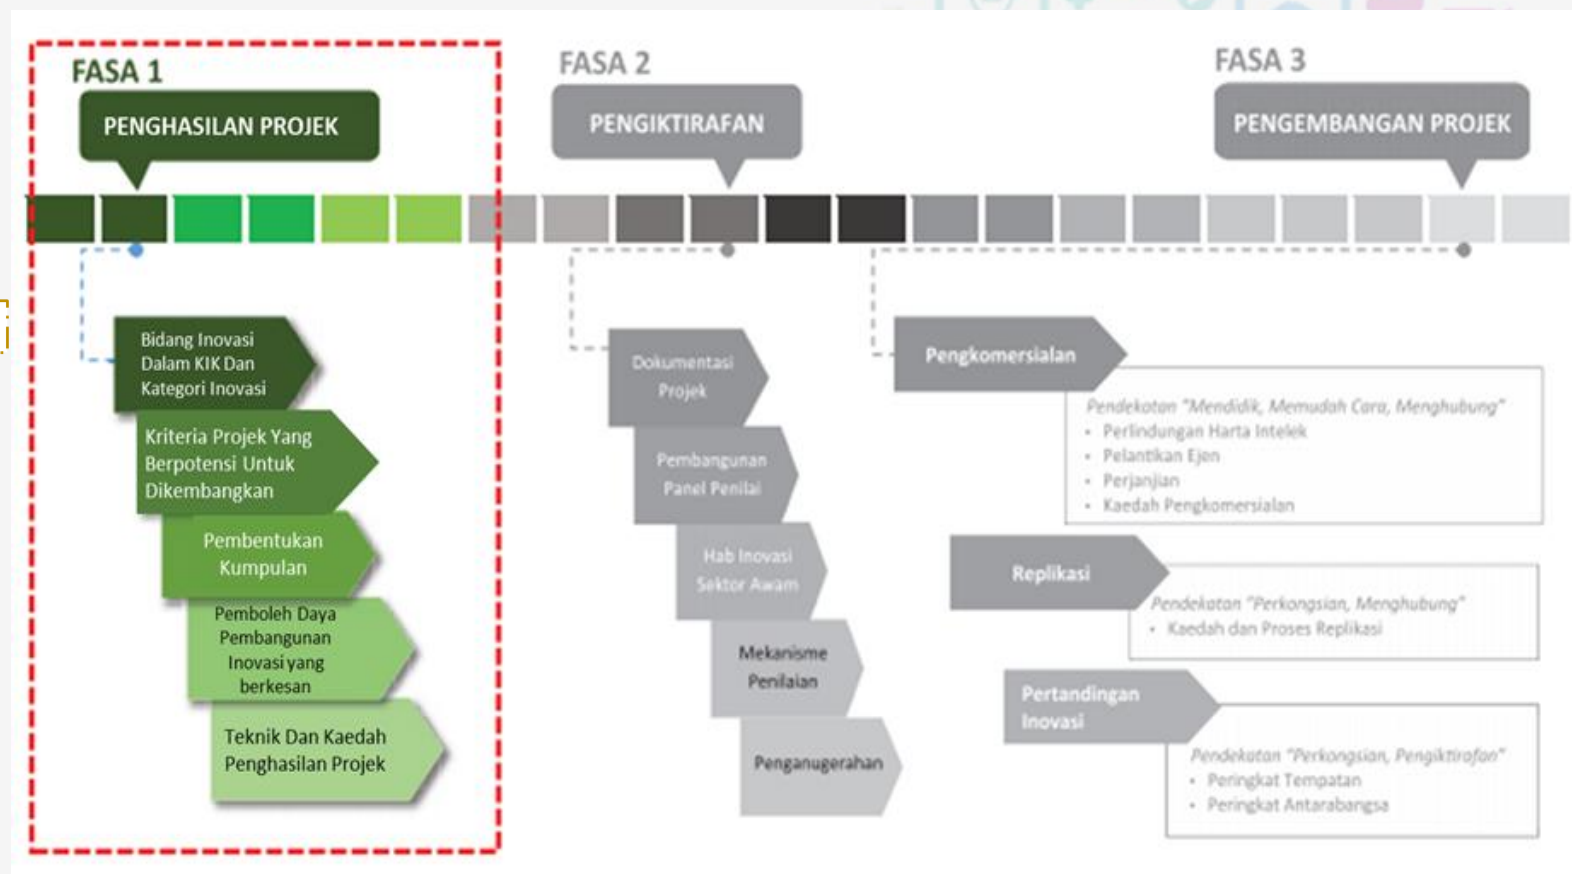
FASA 1

PENGHASILAN PROJEK

Bidang Inovasi Dalam KIK Dan Kategori Inovasi

Kriteria Projek Yang Berpotensi Untuk Dikembangkan

Pembentukan Kumpulan

Pemboleh Daya Pembangunan Inovasi yang berkesan

Teknik Dan Kaedah Penghasilan Projek

FASA 2

PENGIKTIRAFAN

Dokumentasi Projek

Pembangunan Panel Penilai

Hab Inovasi Sektor Awam

Mekanisme Penilaian

Penganugerahan

FASA 3

PENGEMBANGAN PROJEK

Pengkomersialan

Pendekatan "Mendidik, Memudah Cara, Menghubung"
• Perlindungan Harta Intelek
• Pelantikan Ejen
• Perjanjian
• Kaedah Pengkomersialan

Replikasi

Pendekatan "Perkongsian, Menghubung"
• Kaedah dan Proses Replikasi

Pertandingan Inovasi

Pendekatan "Perkongsian, Pengiktirafan"
• Peringkat Tempatan
• Peringkat Antarabangsa